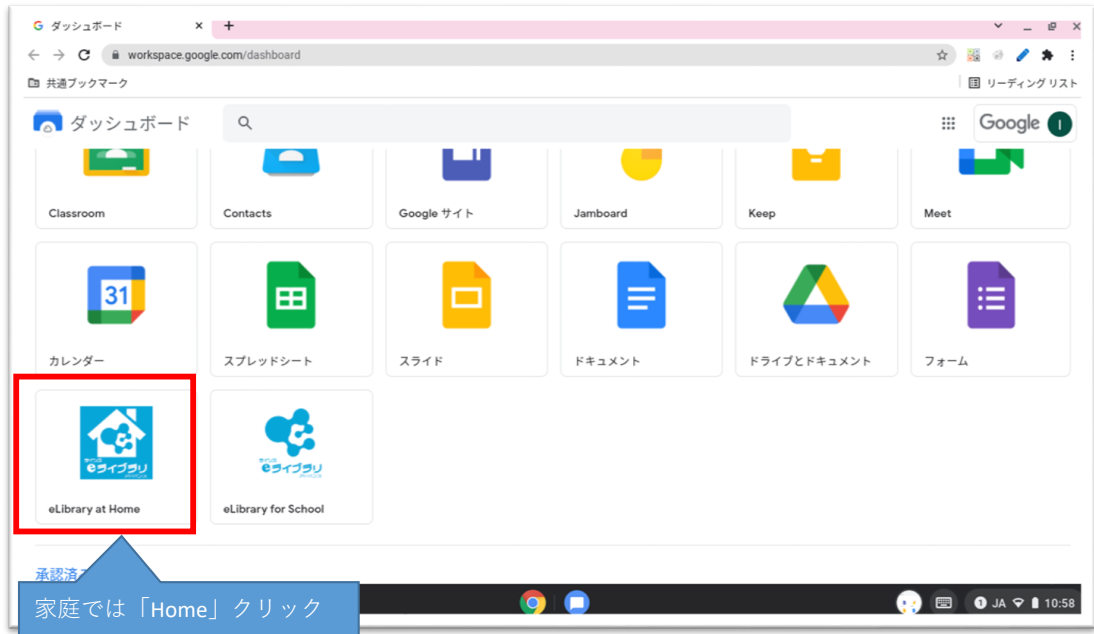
ダッシュボード
workspace.google.com/dashboard
共通ブックマーク
リーディング リスト
ダッシュボード
Google I

Classroom
Contacts
Google サイト
Jamboard
Keep
Meet

31
カレンダー
スプレッドシート
スライド
ドキュメント
ドライブとドキュメント
フォーム

eライブラリ
eLibrary at Home
eライブラリ
eLibrary for School

承認済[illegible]

家庭では「Home」クリック

JA 10:58